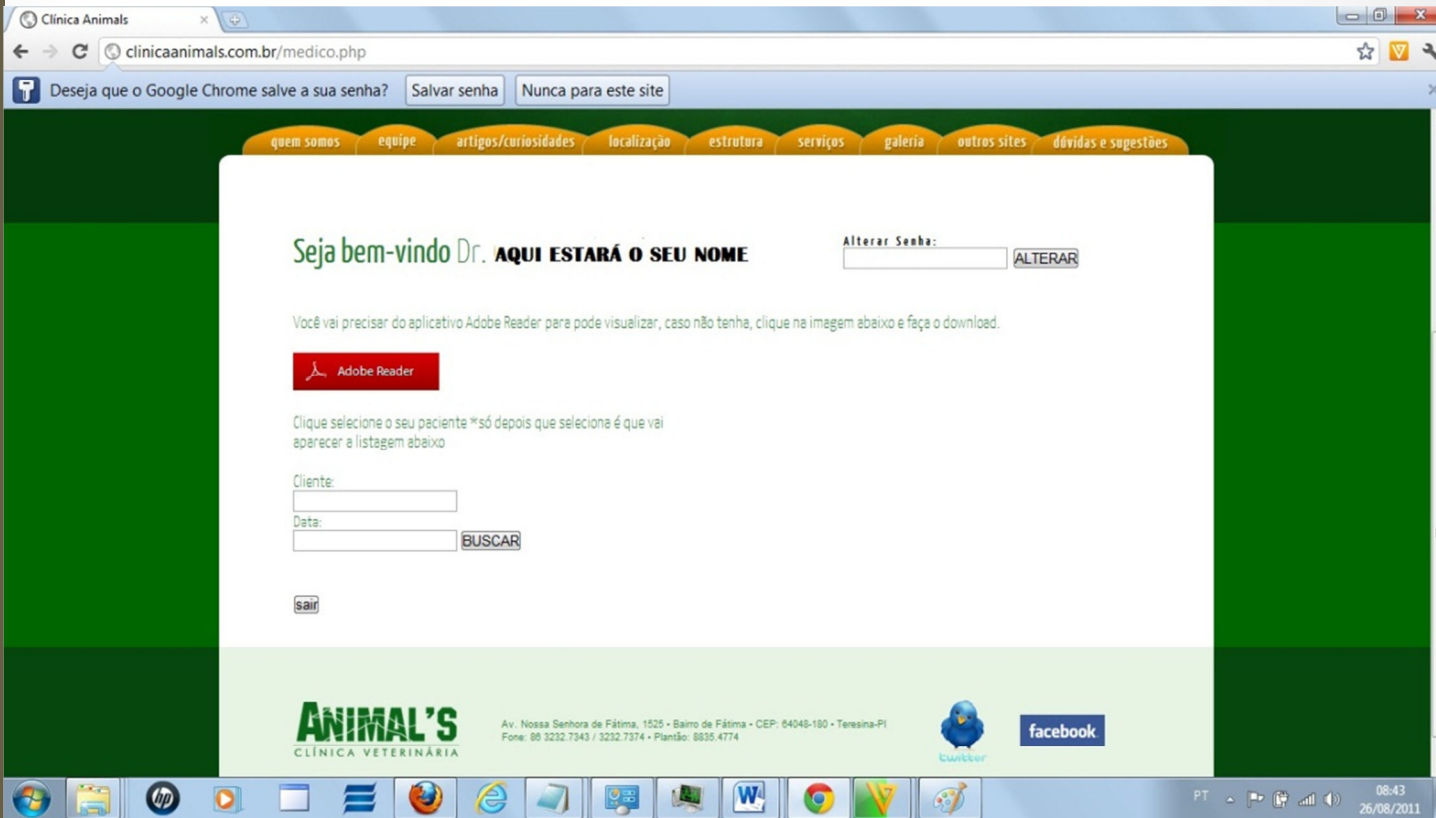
Clínica Animals ×

clinicaanimals.com.br/medico.php

Deseja que o Google Chrome salve a sua senha? Salvar senha Nunca para este site

quem somos equipe artigos/curiosidades localização estrutura serviços galeria outros sites dúvidas e sugestões

Seja bem-vindo Dr. AQUI ESTARÁ O SEU NOME

Alterar Senha:
ALTERAR

Você vai precisar do aplicativo Adobe Reader para pode visualizar, caso não tenha, clique na imagem abaixo e faça o download.

Adobe Reader

Clique selecione o seu paciente *só depois que seleciona é que vai aparecer a listagem abaixo

Cliente:

Data:
BUSCAR

sair

ANIMAL'S
CLÍNICA VETERINÁRIA

Av. Nossa Senhora de Fátima, 1525 • Bairro de Fátima • CEP: 64048-180 • Teresina-PI
Fone: 86 3232.7343 / 3232.7374 • Plantão: 8835.4774

twitter

facebook

PT 08:43 26/08/2011